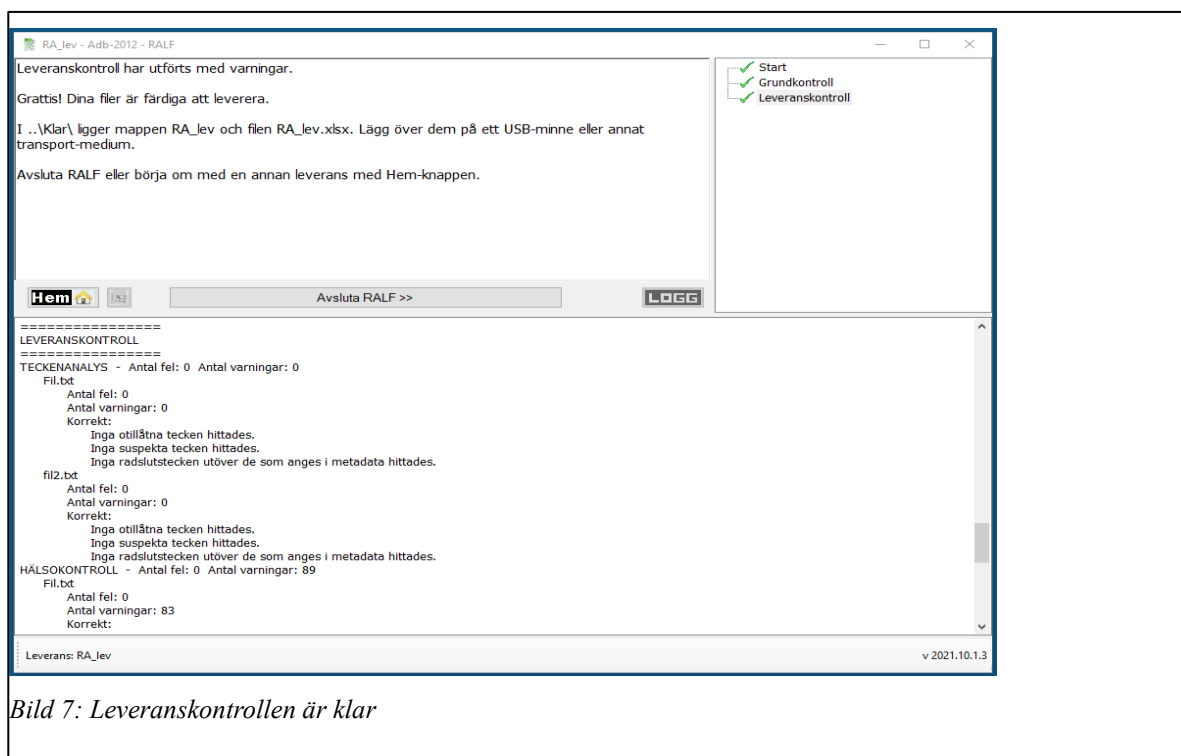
RA_lev - Adb-2012 - RALF

Leveranskontroll har utförts med varningar.

Grattis! Dina filer är färdiga att leverera.

I ..\Klar\ ligger mappen RA_lev och filen RA_lev.xlsx. Lägg över dem på ett USB-minne eller annat transport-medium.

Avsluta RALF eller börja om med en annan leverans med Hem-knappen.

Start
Grundkontroll
Leveranskontroll

Hem

Avsluta RALF >>

LOGG

================
LEVERANSKONTROLL
================
TECKENANALYS - Antal fel: 0 Antal varningar: 0
Fil.txt
Antal fel: 0
Antal varningar: 0
Korrekt:
Inga otillåtna tecken hittades.
Inga suspekta tecken hittades.
Inga radslutstecken utöver de som anges i metadata hittades.
fil2.txt
Antal fel: 0
Antal varningar: 0
Korrekt:
Inga otillåtna tecken hittades.
Inga suspekta tecken hittades.
Inga radslutstecken utöver de som anges i metadata hittades.
HÄLSOKONTROLL - Antal fel: 0 Antal varningar: 89
Fil.txt
Antal fel: 0
Antal varningar: 83
Korrekt:

Leverans: RA_lev

v 2021.10.1.3

Bild 7: Leveranskontrollen är klar